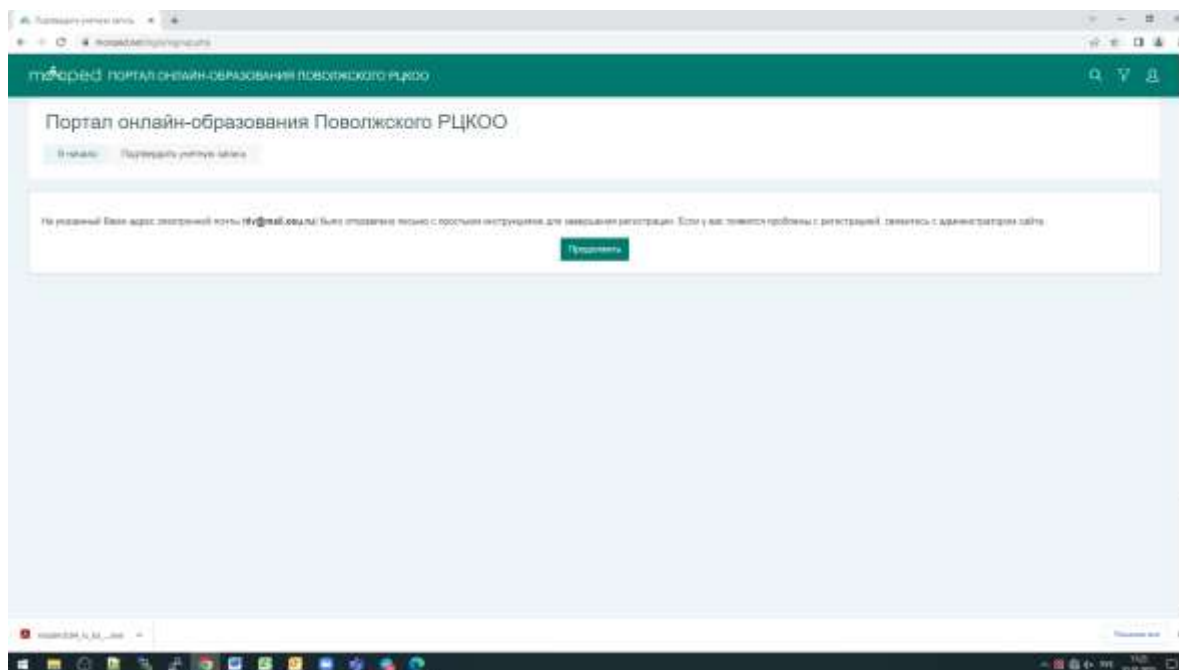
Подтвердить учетную запись

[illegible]

moped ПОРТАЛ ОНЛАЙН-ОБРАЗОВАНИЯ ПОВОЛЖСКОГО РЦКОО

Портал онлайн-образования Поволжского РЦКОО

В начало Подтвердить учетную запись

На указанный Вами адрес электронной почты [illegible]@mail.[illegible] было отправлено письмо с простыми инструкциями для завершения регистрации. Если у вас появятся проблемы с регистрацией, свяжитесь с администратором сайта.

Продолжить

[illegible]

Показать все